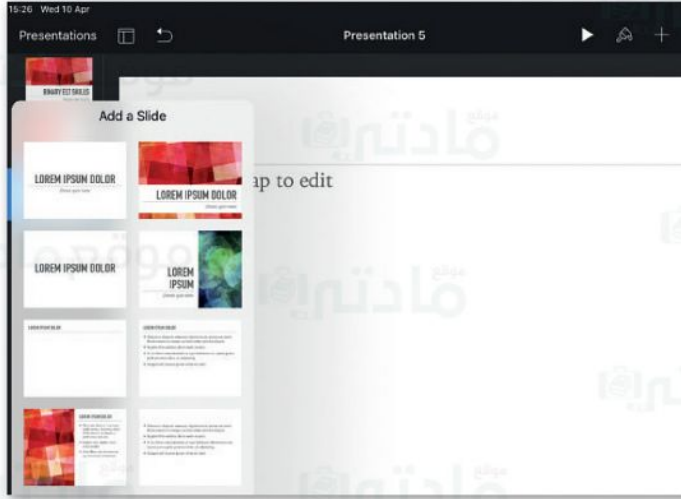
15:26 Wed 10 Apr

Presentations

Presentation 5

BINARY ICT SKILLS

Add a Slide

LOREM IPSUM DOLOR

LOREM IPSUM DOLOR

ap to edit

LOREM IPSUM DOLOR

LOREM IPSUM

LOREM IPSUM DOLOR

LOREM IPSUM DOLOR

LOREM IPSUM DOLOR

موقع مادتي